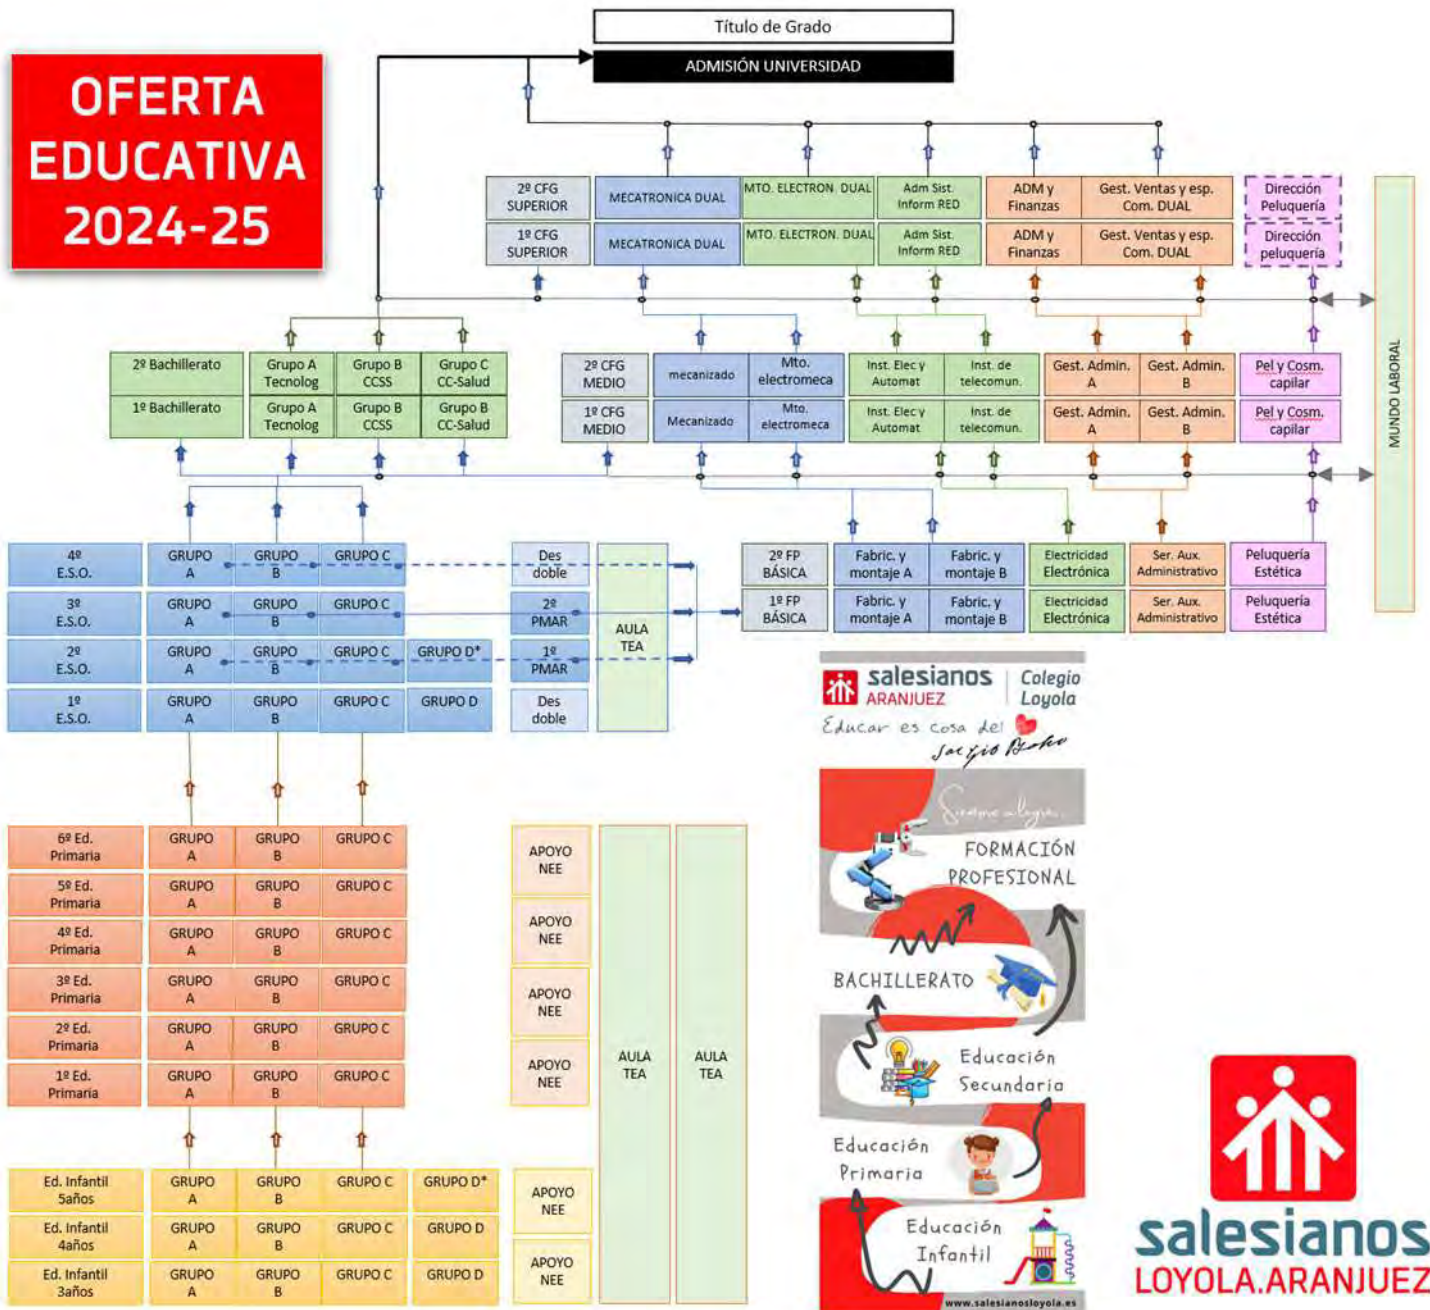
OFERTA EDUCATIVA 2024-25

Título de Grado

ADMISIÓN UNIVERSIDAD

| 2º CFG SUPERIOR | MECATRONICA DUAL | MTO. ELECTRON. DUAL | Adm Sist. Inform RED | ADM y Finanzas | Gest. Ventas y esp. Com. DUAL | Dirección Peluquería |
|---|---|---|---|---|---|---|
| 1º CFG SUPERIOR | MECATRONICA DUAL | MTO. ELECTRON. DUAL | Adm Sist. Inform RED | ADM y Finanzas | Gest. Ventas y esp. Com. DUAL | Dirección peluquería |

MUNDO LABORAL

| 2º Bachillerato | Grupo A Tecnolog | Grupo B CCSS | Grupo C CC-Salud |
|---|---|---|---|
| 1º Bachillerato | Grupo A Tecnolog | Grupo B CCSS | Grupo B CC-Salud |

| 2º CFG MEDIO | mecanizado | Mto. electromeca | Inst. Elec y Automat | Inst. de telecomun. | Gest. Admin. A | Gest. Admin. B | Pel y Cosm. capilar |
|---|---|---|---|---|---|---|---|
| 1º CFG MEDIO | Mecanizado | Mto. electromeca | Inst. Elec y Automat | Inst. de telecomun. | Gest. Admin. A | Gest. Admin. B | Pel y Cosm. capilar |

| 4º E.S.O. | GRUPO A | GRUPO B | GRUPO C | | Des doble |
|---|---|---|---|---|---|
| 3º E.S.O. | GRUPO A | GRUPO B | GRUPO C | | 2º PMAR |
| 2º E.S.O. | GRUPO A | GRUPO B | GRUPO C | GRUPO D* | 1º PMAR |
| 1º E.S.O. | GRUPO A | GRUPO B | GRUPO C | GRUPO D | Des doble |

AULA TEA

| 2º FP BÁSICA | Fabric. y montaje A | Fabric. y montaje B | Electricidad Electrónica | Ser. Aux. Administrativo | Peluquería Estética |
|---|---|---|---|---|---|
| 1º FP BÁSICA | Fabric. y montaje A | Fabric. y montaje B | Electricidad Electrónica | Ser. Aux. Administrativo | Peluquería Estética |

| 6º Ed. Primaria | GRUPO A | GRUPO B | GRUPO C | APOYO NEE |
|---|---|---|---|---|
| 5º Ed. Primaria | GRUPO A | GRUPO B | GRUPO C | APOYO NEE |
| 4º Ed. Primaria | GRUPO A | GRUPO B | GRUPO C | APOYO NEE |
| 3º Ed. Primaria | GRUPO A | GRUPO B | GRUPO C | APOYO NEE |
| 2º Ed. Primaria | GRUPO A | GRUPO B | GRUPO C | |
| 1º Ed. Primaria | GRUPO A | GRUPO B | GRUPO C | |

AULA TEA

AULA TEA

| Ed. Infantil 5años | GRUPO A | GRUPO B | GRUPO C | GRUPO D* | APOYO NEE |
|---|---|---|---|---|---|
| Ed. Infantil 4años | GRUPO A | GRUPO B | GRUPO C | GRUPO D | APOYO NEE |
| Ed. Infantil 3años | GRUPO A | GRUPO B | GRUPO C | GRUPO D | |

salesianos ARANJUEZ | Colegio Loyola
Educar es cosa del ♥ San Juan Bosco

Siempre alegres
FORMACIÓN PROFESIONAL
BACHILLERATO
Educación Secundaria
Educación Primaria
Educación Infantil
www.salesianosloyola.es

salesianos LOYOLA.ARANJUEZ